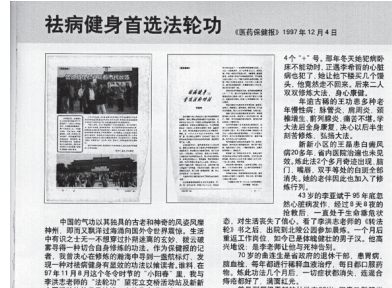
祛病健身首选法轮功

《医药保健报》1997 年 12 月 4 日

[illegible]

中国的气功以其独具的古老和神奇的风姿风靡神州，而当又飘洋过海漫向国外全世界瞩目。生活中有识之士无一不想掌过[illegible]造美好生活的宏愿，提出健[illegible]

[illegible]

4个"+"号，那年冬天她把棉胎床不能动时，正遇李南前的心脏病也犯了，她让她下楼买几个馒头，他竟然走不回来，后来二人双双练修大法，身心重健。

年逾古稀的王功恭多种老年慢性病：肺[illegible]、痔病，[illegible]

新新小区的王晶患白癜风病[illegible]

43岁的李亚斌于95年底悬然心跳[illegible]

70岁的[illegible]